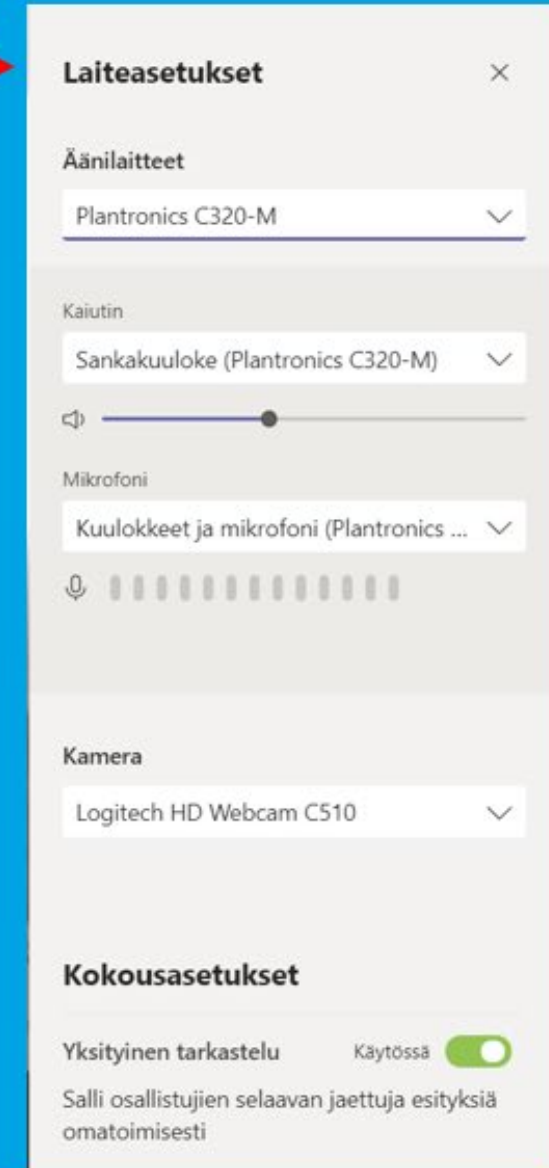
Laiteasetukset

×

Äänilaitteet

Plantronics C320-M

Kaiutin

Sankakuuloke (Plantronics C320-M)

Mikrofoni

Kuulokkeet ja mikrofoni (Plantronics ...

Kamera

Logitech HD Webcam C510

Kokousasetukset

Yksityinen tarkastelu

Käytössä

Salli osallistujien selaavan jaettuja esityksiä omatoimisesti